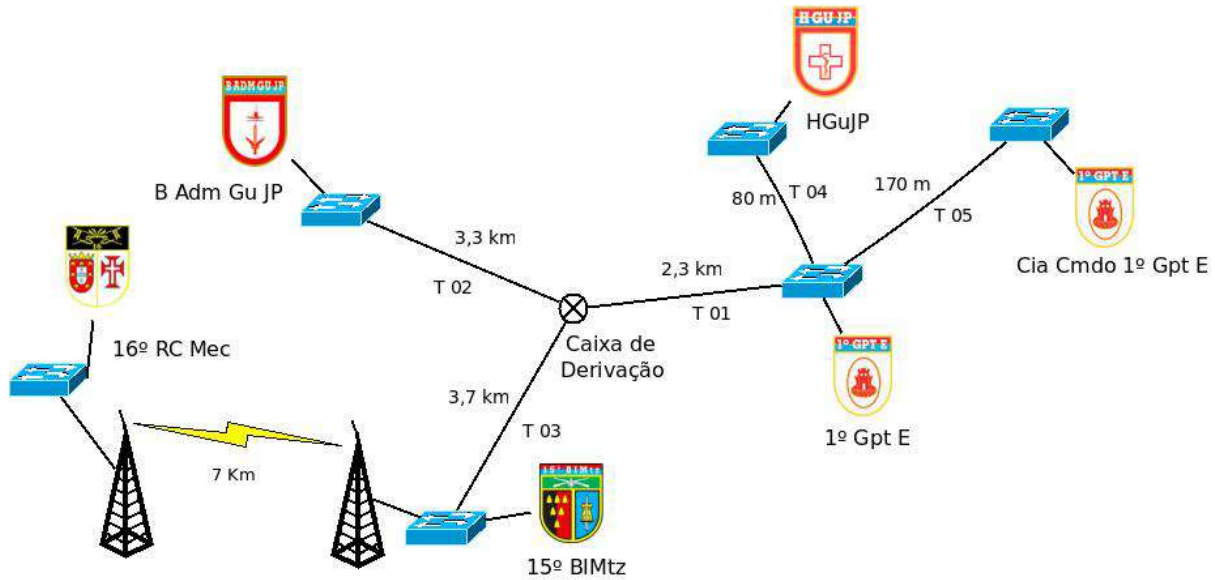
H GU JP

HGuJP

B ADM GU JP

B Adm Gu JP

1º GPT E

80 m

T 04

170 m

T 05

Cia Cmdo 1º Gpt E

3,3 km

2,3 km

T 02

T 01

16º RC Mec

Caixa de Derivação

1º GPT E

1º Gpt E

3,7 km

T 03

7 Km

15º BIMtz

15º BIMtz